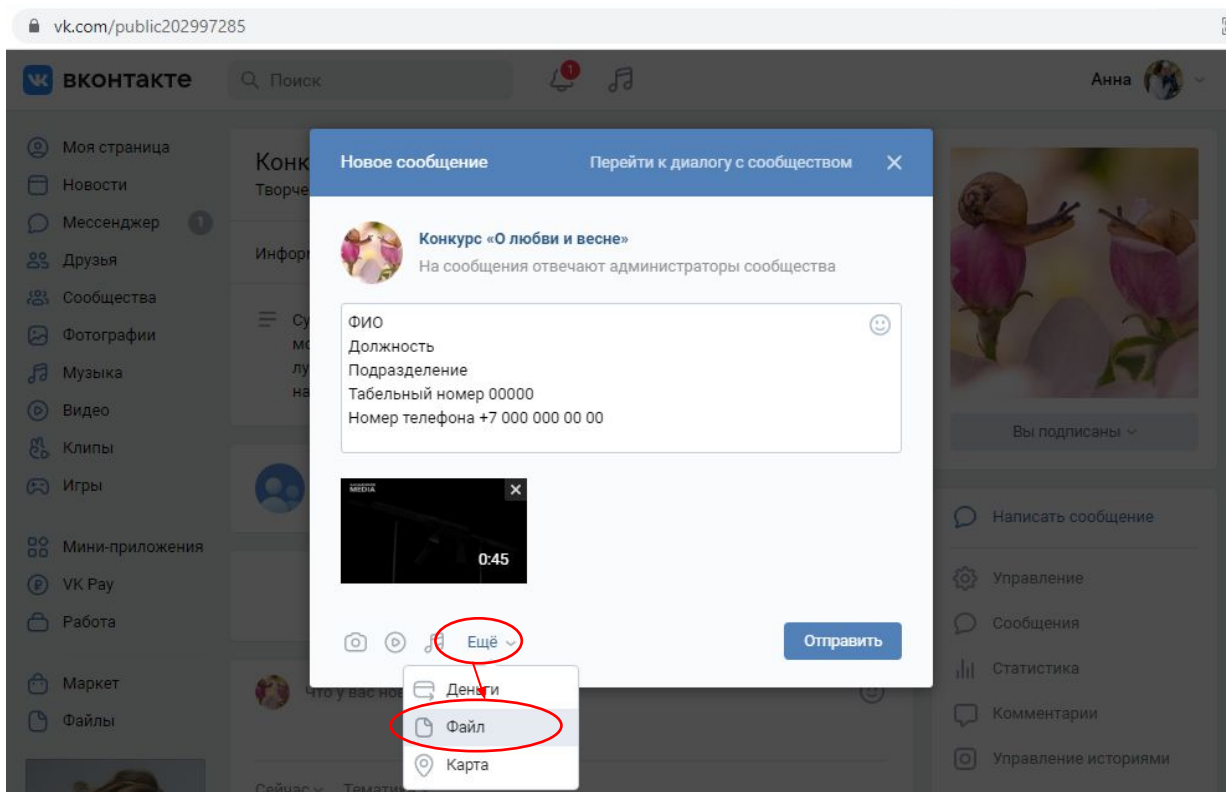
vk.com/public202997285

вконтакте
Поиск
1
Анна

Моя страница
Новости
Мессенджер
1
Друзья
Сообщества
Фотографии
Музыка
Видео
Клипы
Игры
Мини-приложения
VK Pay
Работа
Маркет
Файлы

Конк
Творче
Инфор
Су
мо
лу
на
Что у вас но
Сейчас Тематик

Новое сообщение
Перейти к диалогу с сообществом

Конкурс «О любви и весне»
На сообщения отвечают администраторы сообщества

ФИО
Должность
Подразделение
Табельный номер 00000
Номер телефона +7 000 000 00 00

MEDIA
0:45

Ещё
Отправить

Деньги
Файл
Карта

Вы подписаны
Написать сообщение
Управление
Сообщения
Статистика
Комментарии
Управление историями